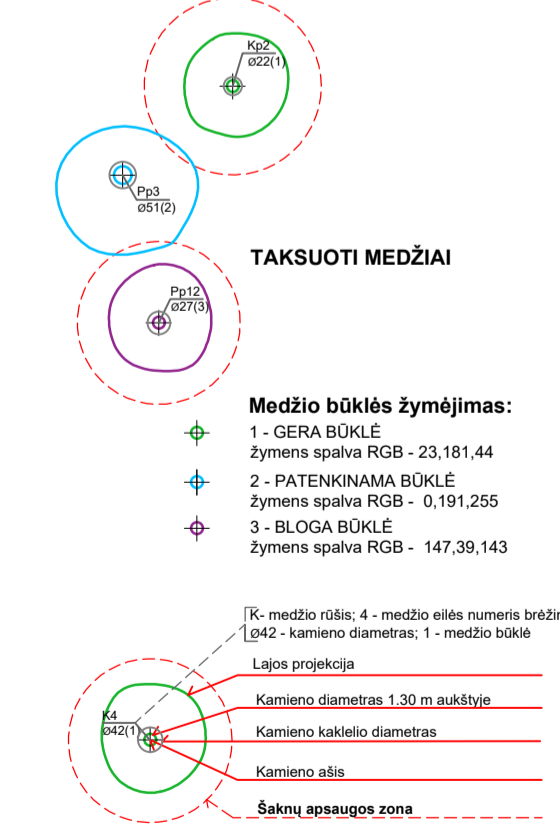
Kp2
ø22(1)

Pp3
ø51(2)

TAKSUOTI MEDŽIAI

Pp12
ø27(3)

Medžio būklės žymėjimas:

1 - GERA BŪKLĖ
žymens spalva RGB - 23,181,44

2 - PATENKINAMA BŪKLĖ
žymens spalva RGB - 0,191,255

3 - BLOGA BŪKLĖ
žymens spalva RGB - 147,39,143

K- medžio rūšis; 4 - medžio eilės numeris brėžin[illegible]
ø42 - kamieno diametras; 1 - medžio būklė

Lajos projekcija

K4
ø42(1)

Kamieno diametras 1.30 m aukštyje

Kamieno kaklelio diametras

Kamieno ašis

Šaknų apsaugos zona